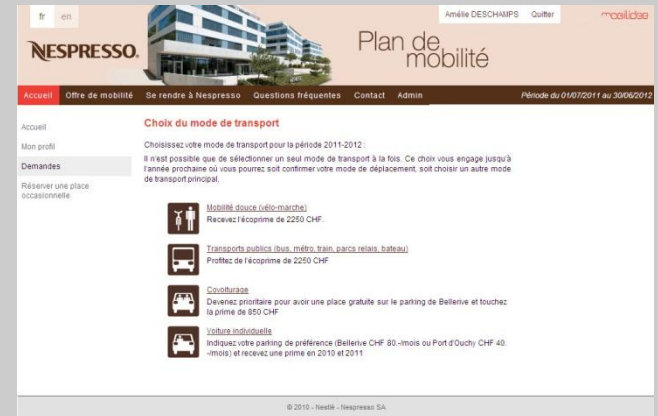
fr en

Amélie DESCHAMPS Quitter mobilidée

NESPRESSO.

Plan de mobilité

Accueil Offre de mobilité Se rendre à Nespresso Questions fréquentes Contact Admin

Période du 01/07/2011 au 30/06/2012

Accueil

Mon profil

Demandes

Réserver une place occasionnelle

Choix du mode de transport

Choisissez votre mode de transport pour la période 2011-2012 :

Il n'est possible que de sélectionner un seul mode de transport à la fois. Ce choix vous engage jusqu'à l'année prochaine où vous pourrez soit confirmer votre mode de déplacement, soit choisir un autre mode de transport principal.

Mobilité douce (vélo-marche)
Recevez l'écoprime de 2250 CHF.

Transports publics (bus, métro, train, parcs relais, bateau)
Profitez de l'écoprime de 2250 CHF

Covoiturage
Devenez prioritaire pour avoir une place gratuite sur le parking de Bellerive et touchez la prime de 850 CHF

Voiture individuelle
Indiquez votre parking de préférence (Bellerive CHF 80.-/mois ou Port d'Ouchy CHF 40.-/mois) et recevez une prime en 2010 et 2011

© 2010 - Nestlé - Nespresso SA